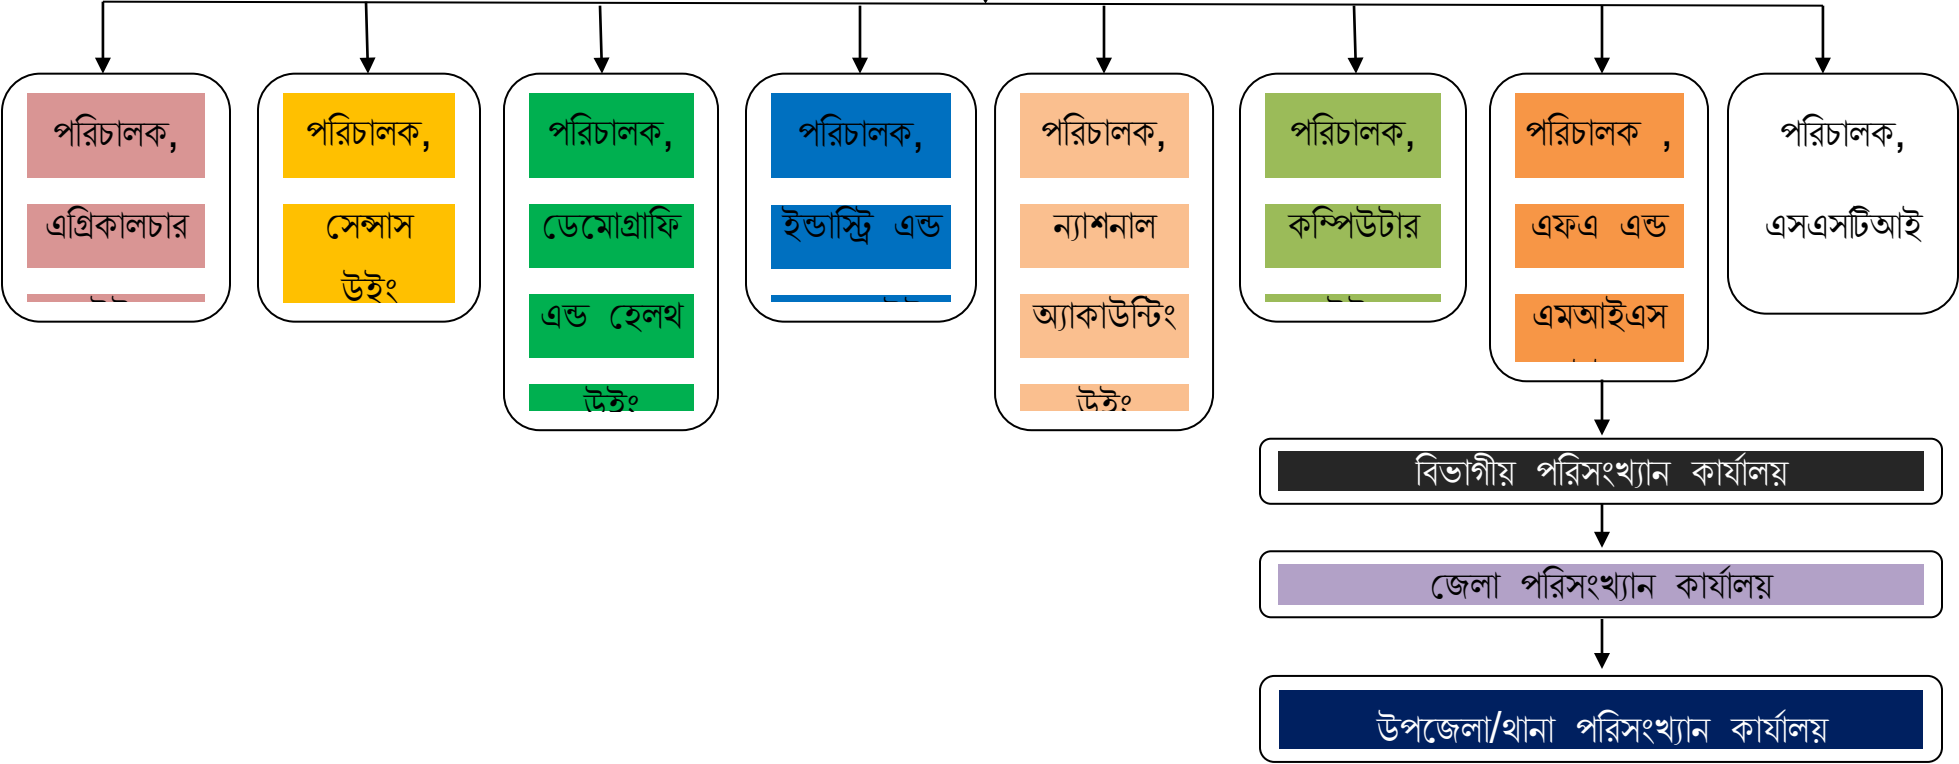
পরিচালক,

এগ্রিকালচার

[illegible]

পরিচালক,

সেন্সাস

উইং

পরিচালক,

ডেমোগ্রাফি

এন্ড হেলথ

উইং

পরিচালক,

ইন্ডাস্ট্রি এন্ড

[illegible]

পরিচালক,

ন্যাশনাল

অ্যাকাউন্টিং

উইং

পরিচালক,

কম্পিউটার

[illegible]

পরিচালক ,

এফএ এন্ড

এমআইএস

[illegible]

পরিচালক,

এসএসটিআই

বিভাগীয় পরিসংখ্যান কার্যালয়

জেলা পরিসংখ্যান কার্যালয়

উপজেলা/থানা পরিসংখ্যান কার্যালয়